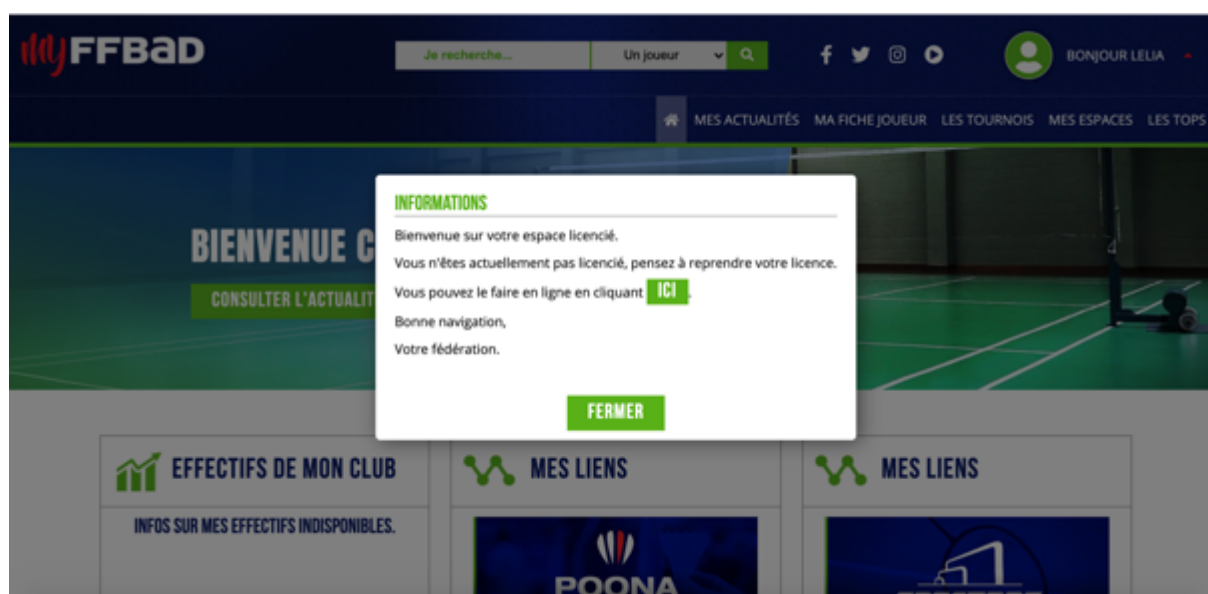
FFBaD

Je recherche...

Un joueur

BONJOUR LELIA

MES ACTUALITÉS MA FICHE JOUEUR LES TOURNOIS MES ESPACES LES TOPS

BIENVENUE C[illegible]

CONSULTER L'ACTUALIT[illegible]

INFORMATIONS

Bienvenue sur votre espace licencié.

Vous n'êtes actuellement pas licencié, pensez à reprendre votre licence.

Vous pouvez le faire en ligne en cliquant ICI.

Bonne navigation,

Votre fédération.

FERMER

EFFECTIFS DE MON CLUB

INFOS SUR MES EFFECTIFS INDISPONIBLES.

MES LIENS

POONA

MES LIENS